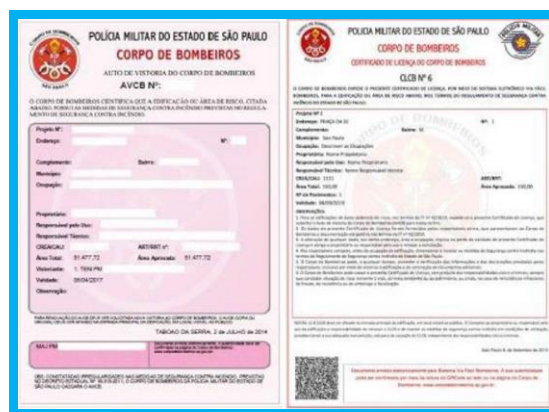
POLÍCIA MILITAR DO ESTADO DE SÃO PAULO
CORPO DE BOMBEIROS
AUTO DE VISTORIA DO CORPO DE BOMBEIROS
AVCB Nº:

O CORPO DE BOMBEIROS CERTIFICA QUE A EDIFICAÇÃO OU ÁREA DE RISCO, CITADA ABAIXO, POSSUI AS MEDIDAS DE SEGURANÇA CONTRA INCÊNDIO PREVISTAS NO REGULAMENTO DE SEGURANÇA CONTRA INCÊNDIO.

Projeto Nº:
Endereço:
Nº:
Complemento:
Bairro:
Município:
Ocupação:
Proprietário:
Responsável pelo Uso:
Responsável Técnico:
CREA/CAU:
ART/RRT nº:
Área Total: 51.477,72
Área Aprovada: 51.477,72
Vistoriante:
Validade: 09/04/2017
Observação:

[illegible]

TABOÃO DA SERRA, 2 de JULHO de 2014

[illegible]

POLÍCIA MILITAR DO ESTADO DE SÃO PAULO
CORPO DE BOMBEIROS
CERTIFICADO DE LICENÇA DO CORPO DE BOMBEIROS
CLCB Nº 6

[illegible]

Projeto Nº:
Endereço: PRAÇA DA SÉ
Nº: 1
Complemento:
Bairro: SÉ
Município: São Paulo
Ocupação: Descrever as Ocupações
Proprietário: Nome Proprietário
Responsável pelo Uso: Nome Responsável
Responsável Técnico: Nome Responsável técnico
CREA/CAU: 1111
ART/RRT:
Área Total: 150,00
Área Aprovada: 150,00
Nº de Pavimentos: 1
Validade: 08/09/2015
OBSERVAÇÕES:

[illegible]

São Paulo, 8 de Setembro de 2014

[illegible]